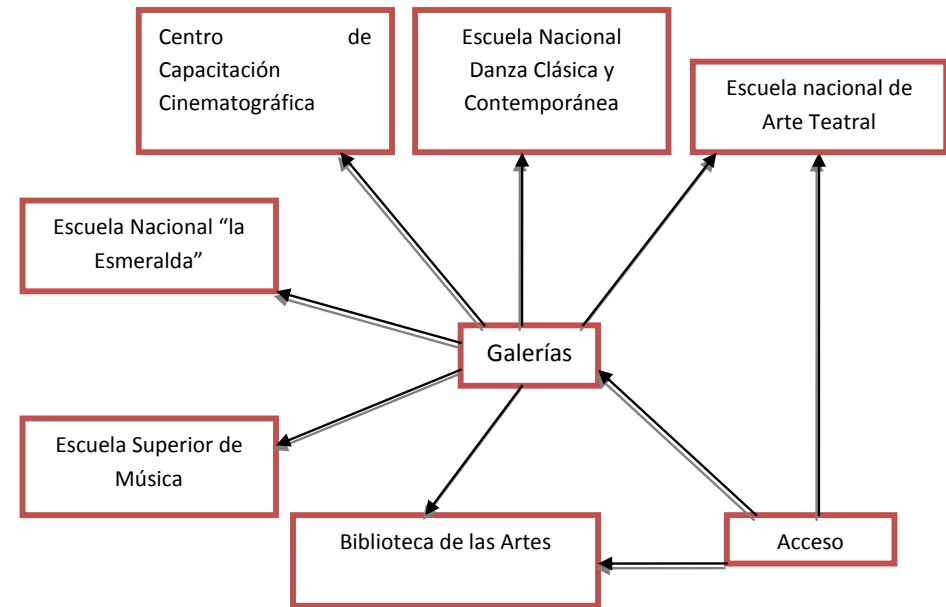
Centro de Capacitación Cinematográfica

Escuela Nacional Danza Clásica y Contemporánea

Escuela nacional de Arte Teatral

Escuela Nacional “la Esmeralda”

Galerías

Escuela Superior de Música

Biblioteca de las Artes

Acceso